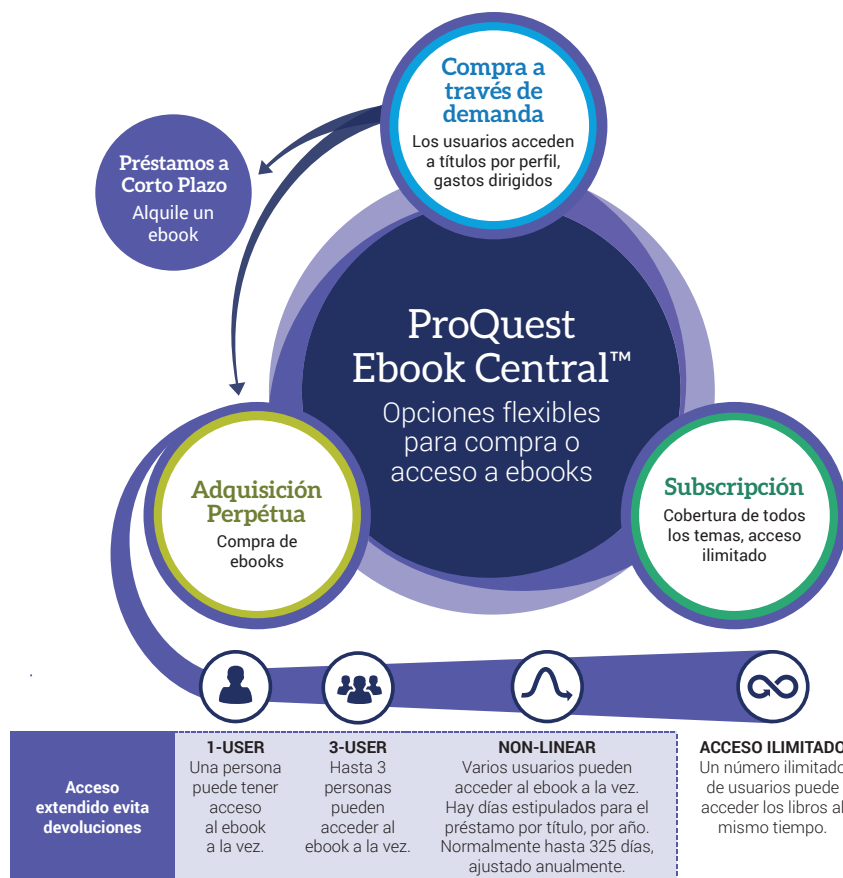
Compra a través de demanda
Los usuarios acceden a títulos por perfil, gastos dirigidos

Préstamos a Corto Plazo
Alquile un ebook

ProQuest Ebook Central™
Opciones flexibles para compra o acceso a ebooks

Adquisición Perpétua
Compra de ebooks

Subscripción
Cobertura de todos los temas, acceso ilimitado

Acceso extendido evita devoluciones

1-USER
Una persona puede tener acceso al ebook a la vez.

3-USER
Hasta 3 personas pueden acceder al ebook a la vez.

NON-LINEAR
Varios usuarios pueden acceder al ebook a la vez. Hay días estipulados para el préstamo por título, por año. Normalmente hasta 325 días, ajustado anualmente.

ACCESO ILIMITADO
Un número ilimitado de usuarios puede acceder los libros al mismo tiempo.